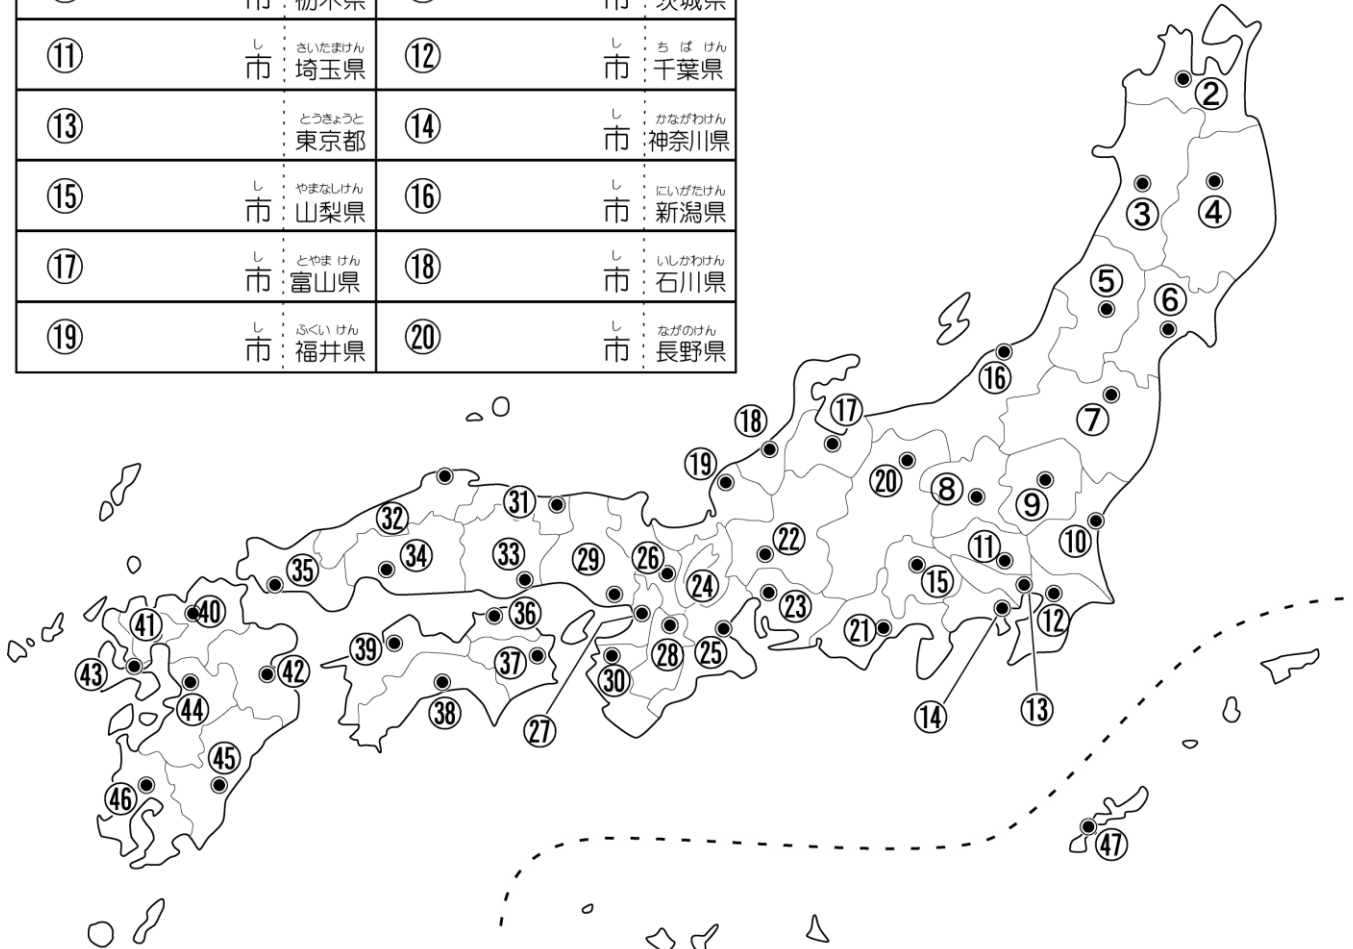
| | | | |
|---|---|---|---|
| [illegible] | 市 栃木県 | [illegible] | 市 茨城県 |
| ⑪ | し 市 さいたまけん 埼玉県 | ⑫ | し 市 ちばけん 千葉県 |
| ⑬ | とうきょうと 東京都 | ⑭ | し 市 かながわけん 神奈川県 |
| ⑮ | し 市 やまなしけん 山梨県 | ⑯ | し 市 にいがたけん 新潟県 |
| ⑰ | し 市 とやまけん 富山県 | ⑱ | し 市 いしかわけん 石川県 |
| ⑲ | し 市 ふくいけん 福井県 | ⑳ | し 市 ながのけん 長野県 |

② ③ ④ ⑤ ⑥ ⑦ ⑧ ⑨ ⑩ ⑪ ⑫ ⑬ ⑭ ⑮ ⑯ ⑰ ⑱ ⑲ ⑳ ㉑ ㉒ ㉓ ㉔ ㉕ ㉖ ㉗ ㉘ ㉙ ㉚ ㉛ ㉜ ㉝ ㉞ ㉟ ㊱ ㊲ ㊳ ㊴ ㊵ ㊶ ㊷ ㊸ ㊹ ㊺ ㊻ ㊼